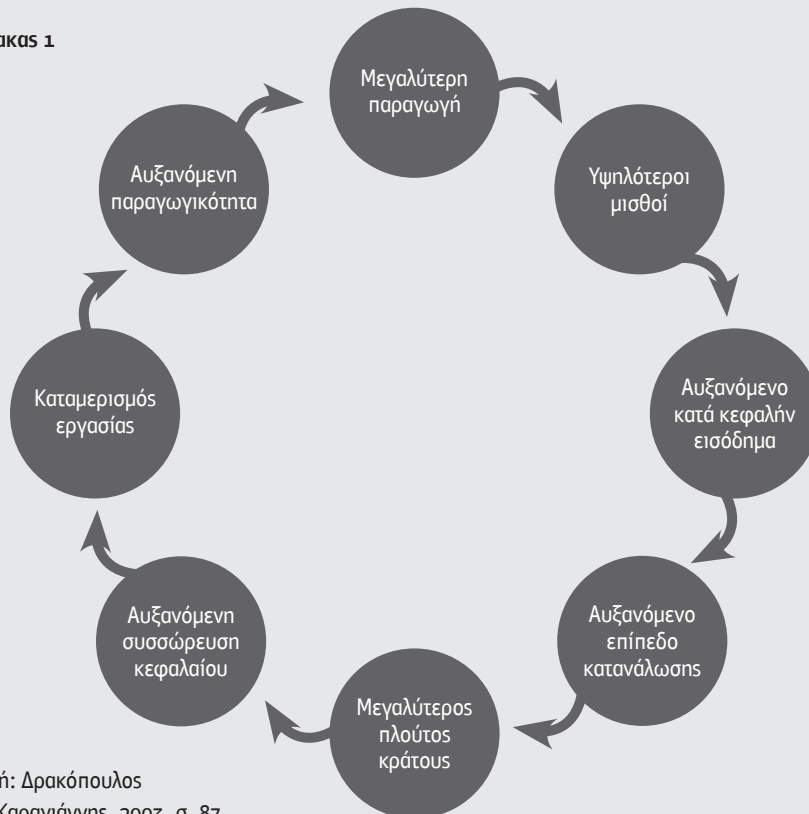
ακας 1

Μεγαλύτερη παραγωγή

Υψηλότεροι μισθοί

Αυξανόμενο κατά κεφαλήν εισόδημα

Αυξανόμενο επίπεδο κατανάλωσης

Μεγαλύτερος πλούτος κράτους

Αυξανόμενη συσσώρευση κεφαλαίου

Καταμερισμός εργασίας

Αυξανόμενη παραγωγικότητα

ή: Δρακόπουλος
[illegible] 2007, σ. 87